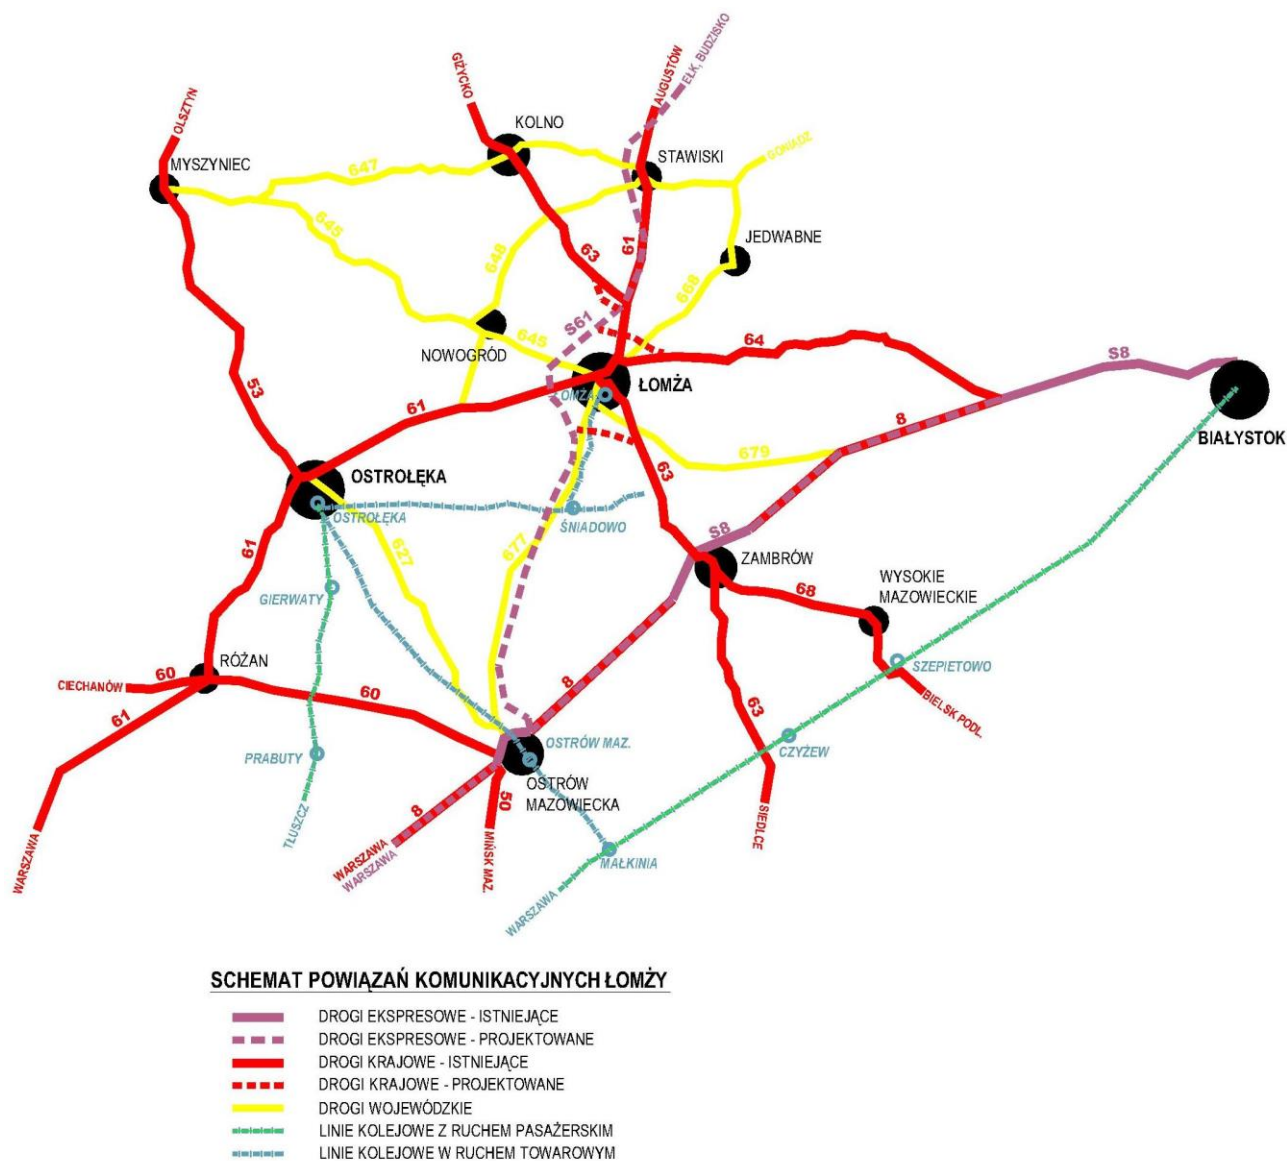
GIŻYCKO
AUGUSTÓW
EŁK, BUDZISKO
OLSZTYN
KOLNO
MYSZYNIEC
STAWISKI
GONIĄDZ
647
645
JEDWABNE
63
61
648
668
S61
NOWOGRÓD
645
64
S8
ŁOMŻA
ŁOMŻA
BIAŁYSTOK
53
61
8
679
OSTROŁĘKA
OSTROŁĘKA
63
ŚNIADOWO
61
627
677
S8
ZAMBRÓW
GIERWATY
68
WYSOKIE MAZOWIECKIE
RÓŻAN
60
CIECHANÓW
SZEPIETOWO
61
60
8
BIELSK PODL.
63
OSTRÓW MAZ.
PRABUTY
CZYŻEW
OSTRÓW MAZOWIECKA
8
50
TŁUSZCZ
SIEDLCE
WARSZAWA
WARSZAWA
MIŃSK MAZ.
MAŁKINIA
WARSZAWA
WARSZAWA

SCHEMAT POWIĄZAŃ KOMUNIKACYJNYCH ŁOMŻY
DROGI EKSPRESOWE - ISTNIEJĄCE
DROGI EKSPRESOWE - PROJEKTOWANE
DROGI KRAJOWE - ISTNIEJĄCE
DROGI KRAJOWE - PROJEKTOWANE
DROGI WOJEWÓDZKIE
LINIE KOLEJOWE Z RUCHEM PASAŻERSKIM
LINIE KOLEJOWE W RUCHEM TOWAROWYM